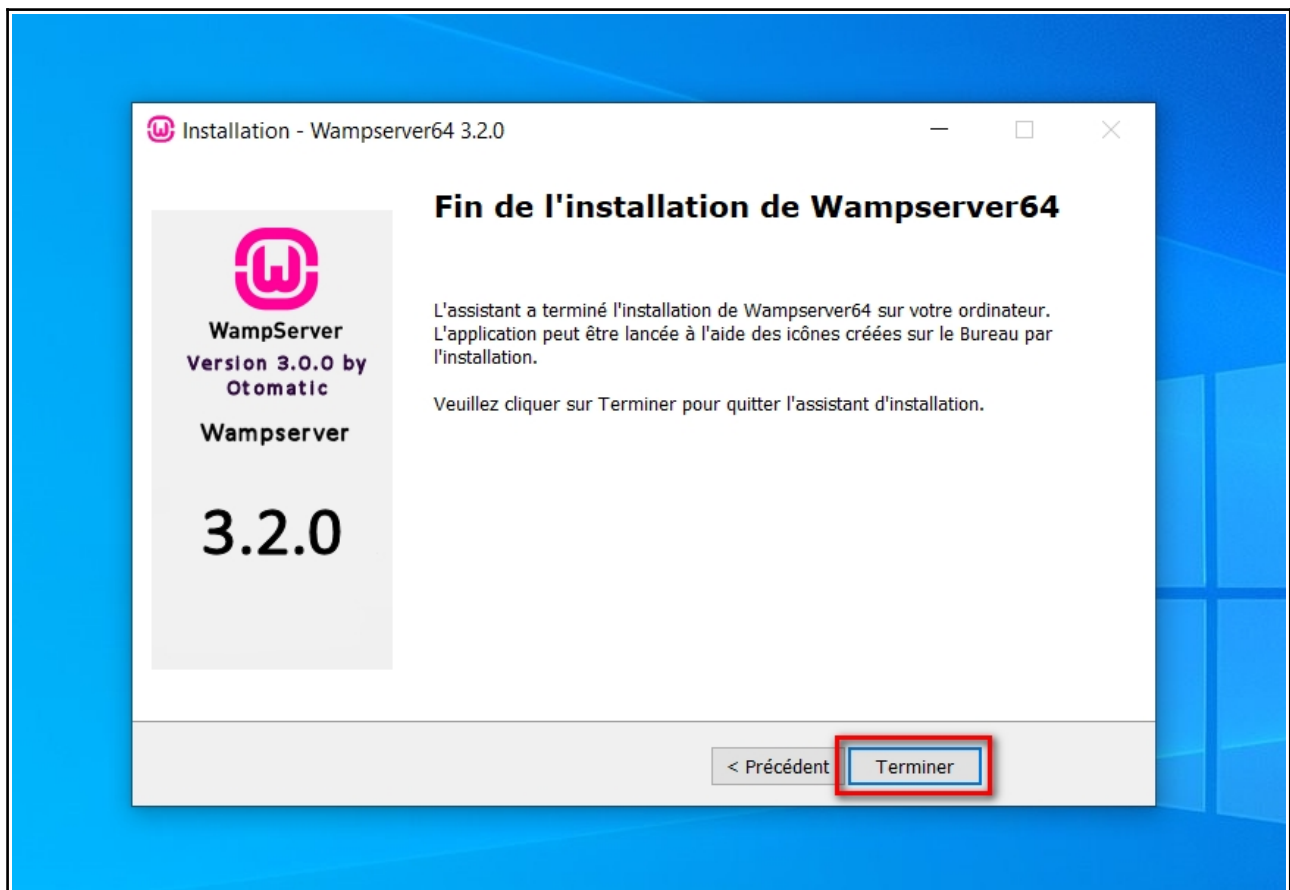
Installation - Wampserver64 3.2.0

WampServer
Version 3.0.0 by Otomatic
Wampserver
3.2.0

Fin de l'installation de Wampserver64

L'assistant a terminé l'installation de Wampserver64 sur votre ordinateur. L'application peut être lancée à l'aide des icônes créées sur le Bureau par l'installation.

Veuillez cliquer sur Terminer pour quitter l'assistant d'installation.

< Précédent
Terminer